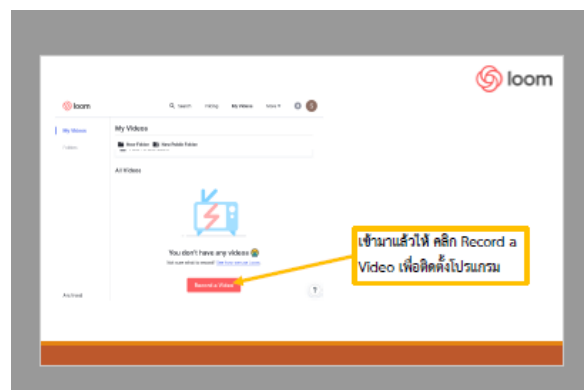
loom

loom

Search Pricing My Videos Invite S

My Videos

Folders

My Videos

New Folder New Private Folder

All Videos

You don't have any videos 😢

Not sure what to record? Get inspired with Loom

Record a Video

?

Archived

เข้ามาแล้วให้ คลิก Record a Video เพื่อติดตั้งโปรแกรม